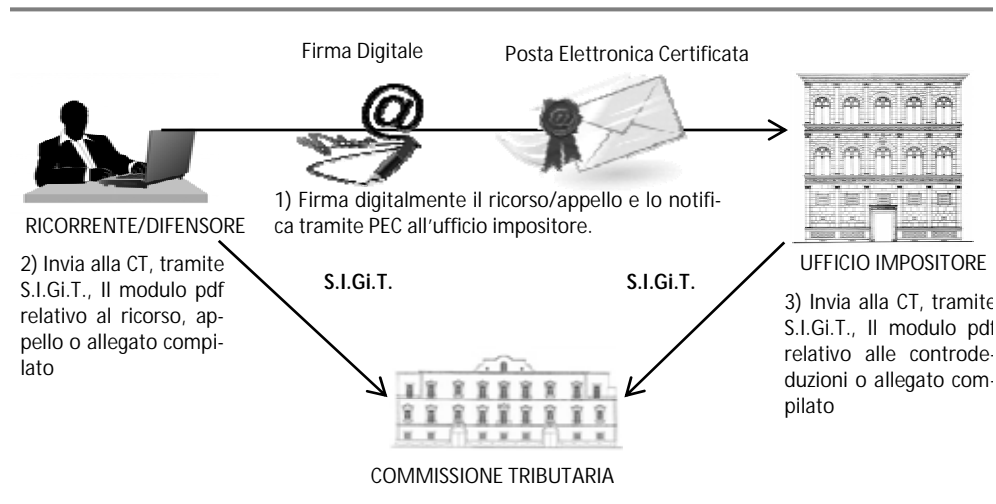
Firma Digitale

Posta Elettronica Certificata

RICORRENTE/DIFENSORE

1) Firma digitalmente il ricorso/appello e lo notifica tramite PEC all'ufficio impositore.

UFFICIO IMPOSITORE

2) Invia alla CT, tramite S.I.Gi.T., Il modulo pdf relativo al ricorso, appello o allegato compilato

S.I.Gi.T.

S.I.Gi.T.

3) Invia alla CT, tramite S.I.Gi.T., Il modulo pdf relativo alle controdeduzioni o allegato compilato

COMMISSIONE TRIBUTARIA